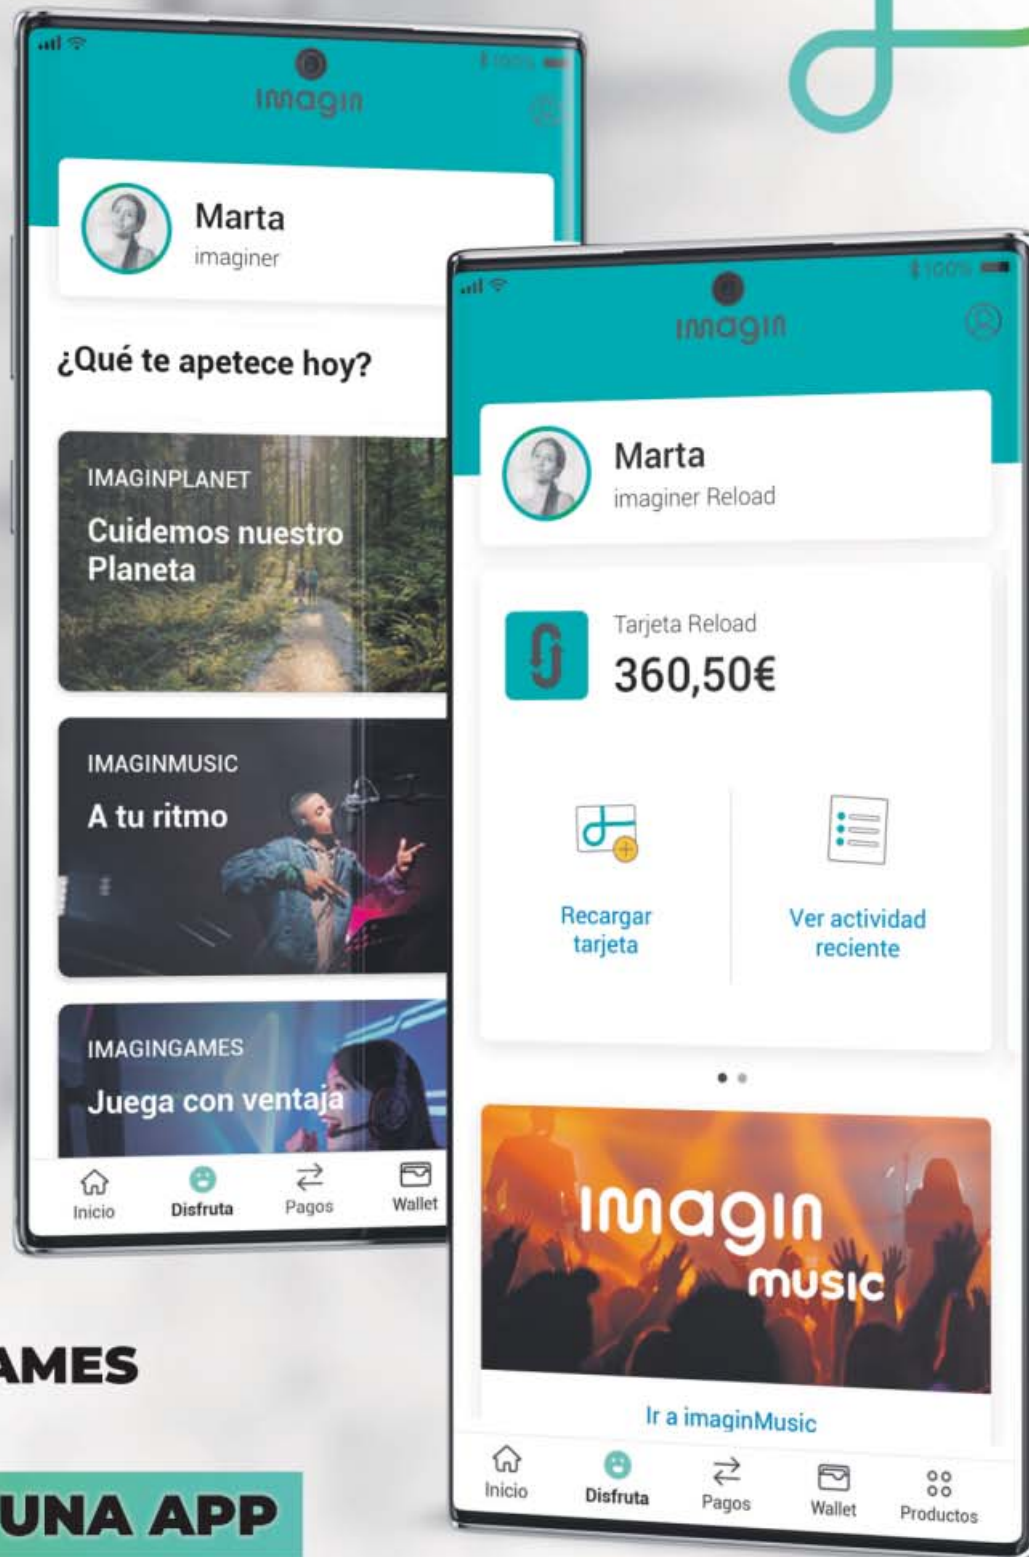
imagin

Marta
imaginer

¿Qué te apetece hoy?

IMAGINPLANET
Cuidemos nuestro Planeta

IMAGINMUSIC
A tu ritmo

IMAGINGAMES
Juega con ventaja

Inicio Disfruta Pagos Wallet

imagin

Marta
imaginer Reload

Tarjeta Reload
360,50€

Recargar tarjeta

Ver actividad reciente

imagin music

Ir a imaginMusic

Inicio Disfruta Pagos Wallet Productos

AMES

UNA APP